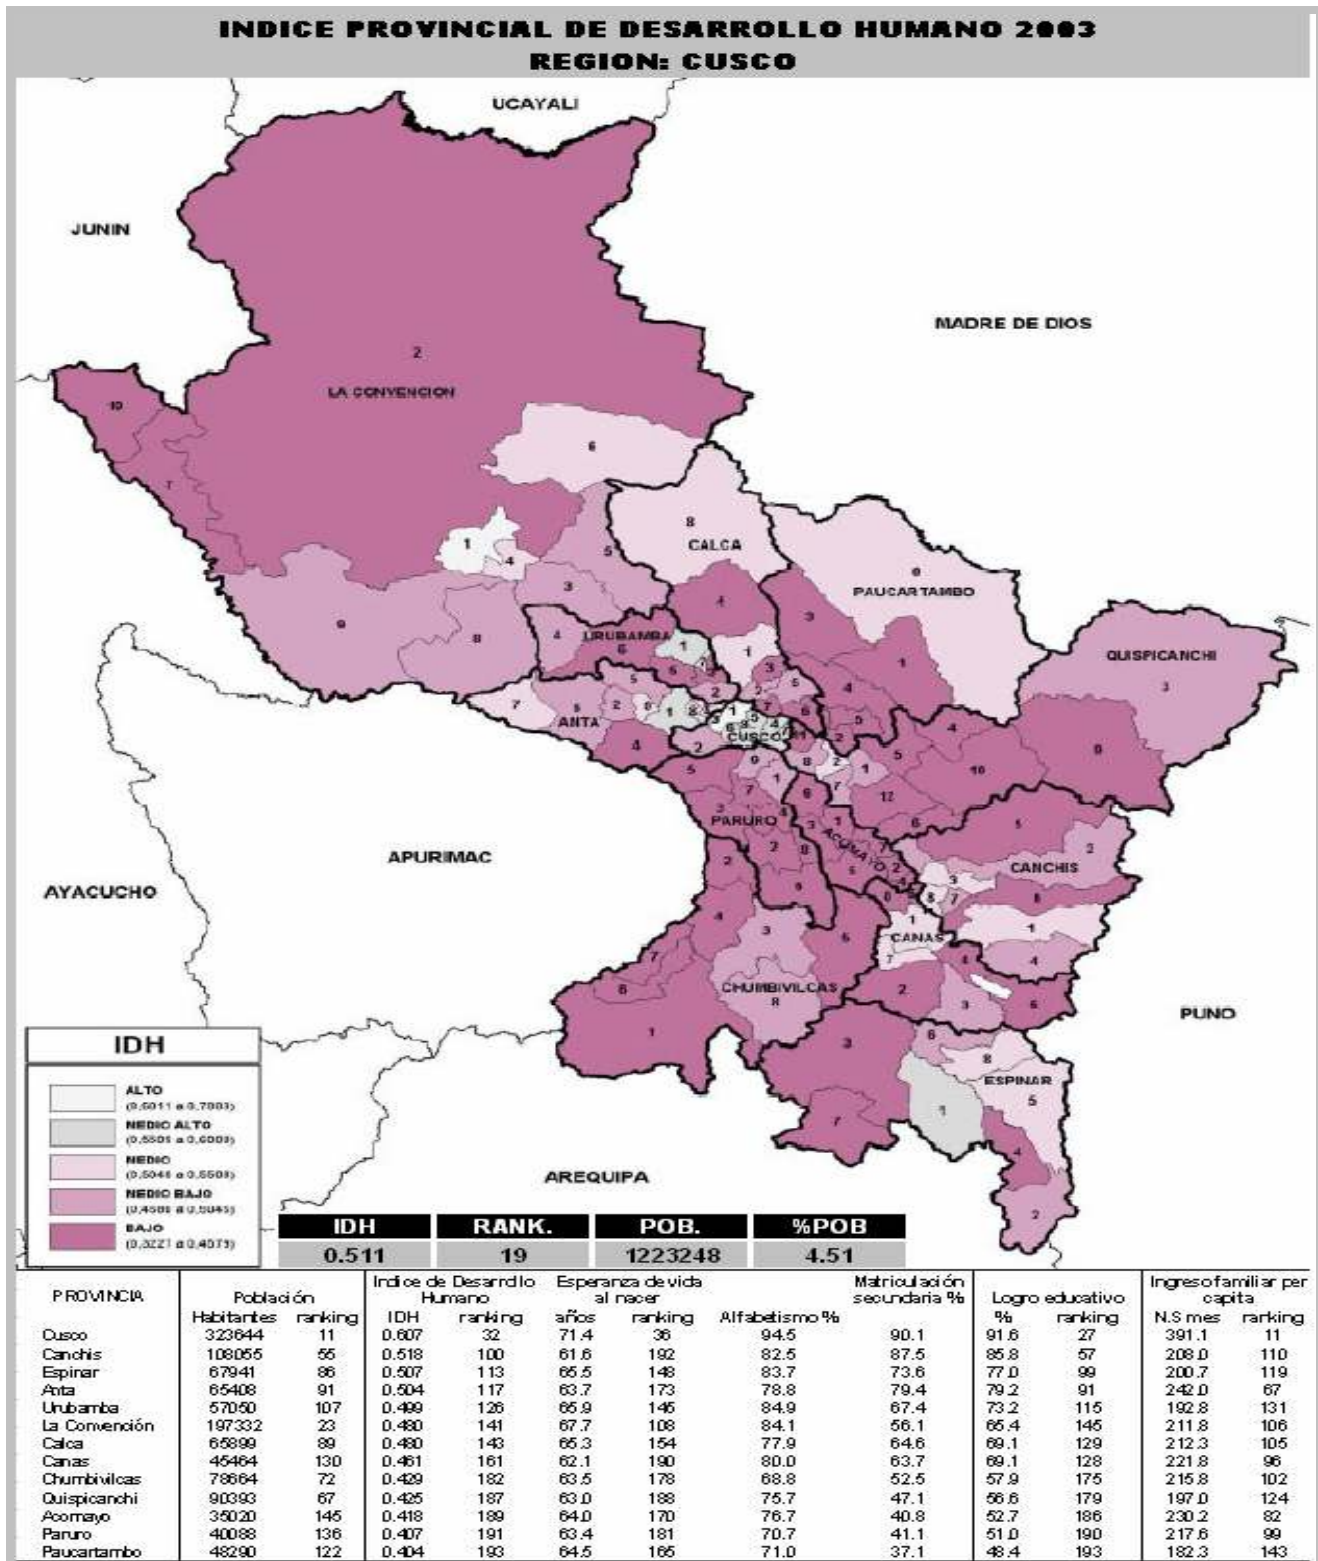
INDICE PROVINCIAL DE DESARROLLO HUMANO 2003
REGION: CUSCO

UCAYALI

JUNIN

MADRE DE DIOS

2
LA CONVENCION
10
7
6
8
CALCA
9
PAUCARTAMBO
1
4
5
3
9
8
4
URUBAMBA
6
1
4
1
3
QUISPICANCHI
3
7
ANTA
CUSCO
4
5
10
9
12
PARURO
ACOMAYO
5
2
CANCHIS
APURIMAC
AYACUCHO
CANAS
CHUMBIVILCAS
8
6
1
3
2
PUNO
7
ESPINAR
5
AREQUIPA

IDH
ALTO (0,6011 a 0,7003)
MEDIO ALTO (0,5501 a 0,6000)
MEDIO (0,5046 a 0,5500)
MEDIO BAJO (0,4581 a 0,5045)
BAJO (0,3221 a 0,4573)

| IDH | RANK. | POB. | %POB |
|---|---|---|---|
| 0.511 | 19 | 1223248 | 4.51 |

| PROVINCIA | Población Habitantes | ranking | Indice de Desarrollo Humano IDH | ranking | Esperanza de vida al nacer años | ranking | Alfabetismo % | Matriculación secundaria % | Logro educativo % | ranking | Ingreso familiar per capita N.S mes | ranking |
|---|---|---|---|---|---|---|---|---|---|---|---|---|
| Cusco | 323644 | 11 | 0.607 | 32 | 71.4 | 36 | 94.5 | 90.1 | 91.6 | 27 | 391.1 | 11 |
| Canchis | 108055 | 55 | 0.518 | 100 | 61.6 | 192 | 82.5 | 87.5 | 85.8 | 57 | 208.0 | 110 |
| Espinar | 67941 | 86 | 0.507 | 113 | 65.5 | 148 | 83.7 | 73.6 | 77.0 | 99 | 200.7 | 119 |
| Anta | 65408 | 91 | 0.504 | 117 | 63.7 | 173 | 78.8 | 79.4 | 79.2 | 91 | 242.0 | 67 |
| Urubamba | 57050 | 107 | 0.499 | 126 | 65.9 | 146 | 84.9 | 67.4 | 73.2 | 115 | 192.8 | 131 |
| La Convención | 197332 | 23 | 0.480 | 141 | 67.7 | 108 | 84.1 | 56.1 | 65.4 | 145 | 211.8 | 106 |
| Calca | 65899 | 89 | 0.480 | 143 | 65.3 | 154 | 77.9 | 64.6 | 69.1 | 129 | 212.3 | 105 |
| Canas | 45464 | 130 | 0.461 | 161 | 62.1 | 190 | 80.0 | 63.7 | 69.1 | 128 | 221.8 | 96 |
| Chumbivilcas | 78664 | 72 | 0.429 | 182 | 63.5 | 178 | 68.8 | 52.5 | 57.9 | 175 | 215.8 | 102 |
| Quispicanchi | 90393 | 67 | 0.425 | 187 | 63.0 | 188 | 75.7 | 47.1 | 56.6 | 179 | 197.0 | 124 |
| Acomayo | 35020 | 145 | 0.418 | 189 | 64.0 | 170 | 76.7 | 40.8 | 52.7 | 186 | 230.2 | 82 |
| Paruro | 40088 | 136 | 0.407 | 191 | 63.4 | 181 | 70.7 | 41.1 | 51.0 | 190 | 217.6 | 99 |
| Paucartambo | 48290 | 122 | 0.404 | 193 | 64.5 | 165 | 71.0 | 37.1 | 48.4 | 193 | 182.3 | 143 |